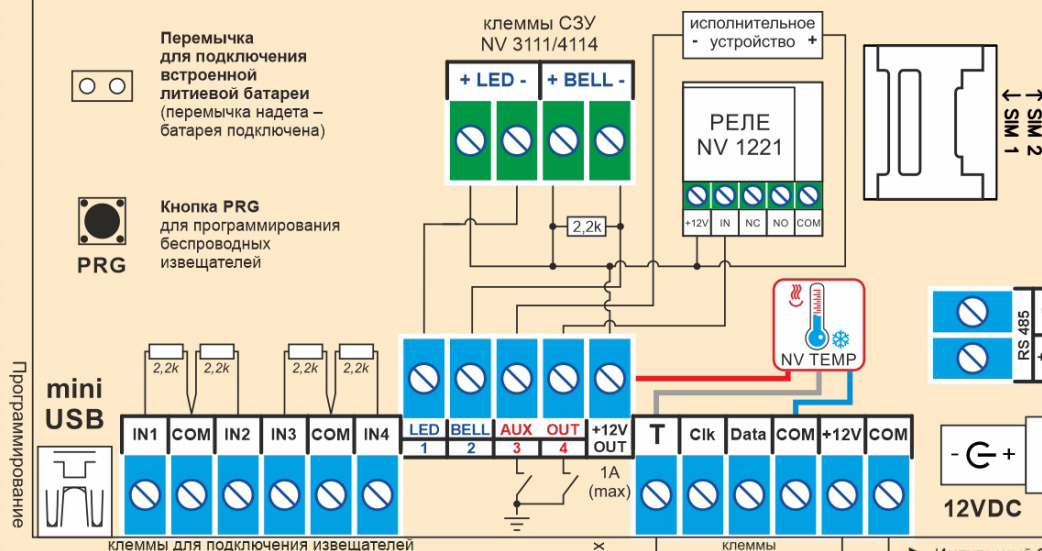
Перемычка для подключения встроенной литиевой батареи (перемычка надета – батарея подключена)

Кнопка PRG для программирования беспроводных извещателей

PRG

клеммы СЗУ NV 3111/4114

+ LED -
+ BELL -

исполнительное - устройство +

РЕЛЕ NV 1221

+12V IN NC NO COM

2,2k

SIM 2
SIM 1

NV TEMP

RS 485

Программирование

mini USB

2,2k 2,2k 2,2k 2,2k

IN1 COM IN2 IN3 COM IN4

LED 1
BELL 2
AUX 3
OUT 4
+12V OUT

1A (max)

T Clk Data COM +12V COM

- +

12VDC

клеммы для подключения извещателей

клеммы